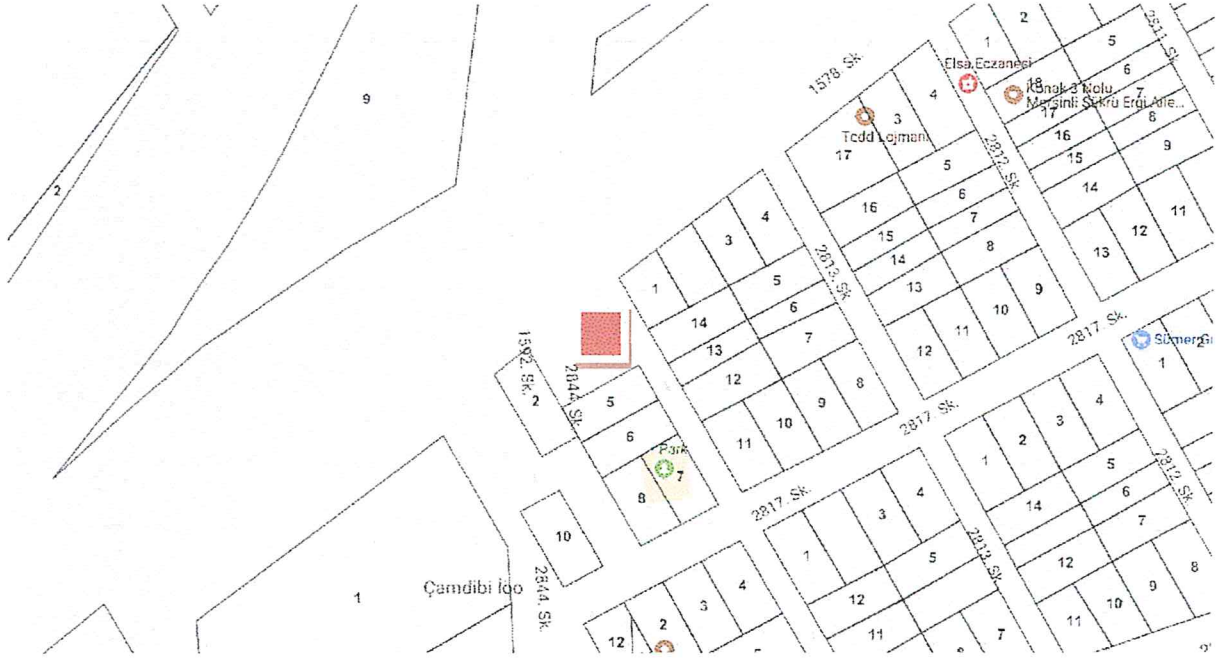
2
9
2
1578. Sk.
1
Elsa Eczanesi
18
Konak 3 Nolu Mersinli Şükrü Ergi Aile...
17
5
6
7
8
9
2821. Sk.
4
3
Tcdd Lojmanı
17
2812. Sk.
16
15
14
13
12
11
5
6
7
8
9
10
11
12
16
15
14
13
4
3
1
5
6
7
14
13
12
2813. Sk.
8
9
10
11
2817. Sk.
Sümer
2
1
1592. Sk.
2
2844. Sk.
5
6
Park
7
8
2817. Sk.
1
2
3
4
5
14
6
7
12
10
9
8
11
2812. Sk.
10
2844. Sk.
Çamdibi İöo
1
1
3
4
5
12
11
7
2
3
4
12
2